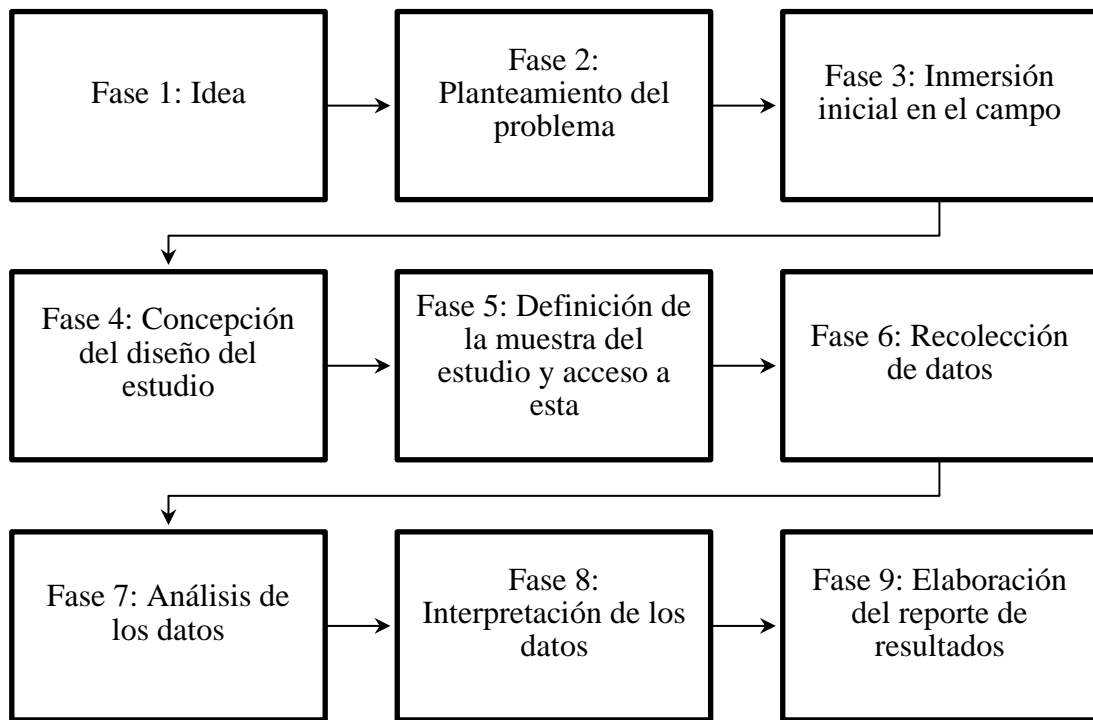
Fase 1: Idea

Fase 2: Planteamiento del problema

Fase 3: Inmersión inicial en el campo

Fase 4: Concepción del diseño del estudio

Fase 5: Definición de la muestra del estudio y acceso a esta

Fase 6: Recolección de datos

Fase 7: Análisis de los datos

Fase 8: Interpretación de los datos

Fase 9: Elaboración del reporte de resultados